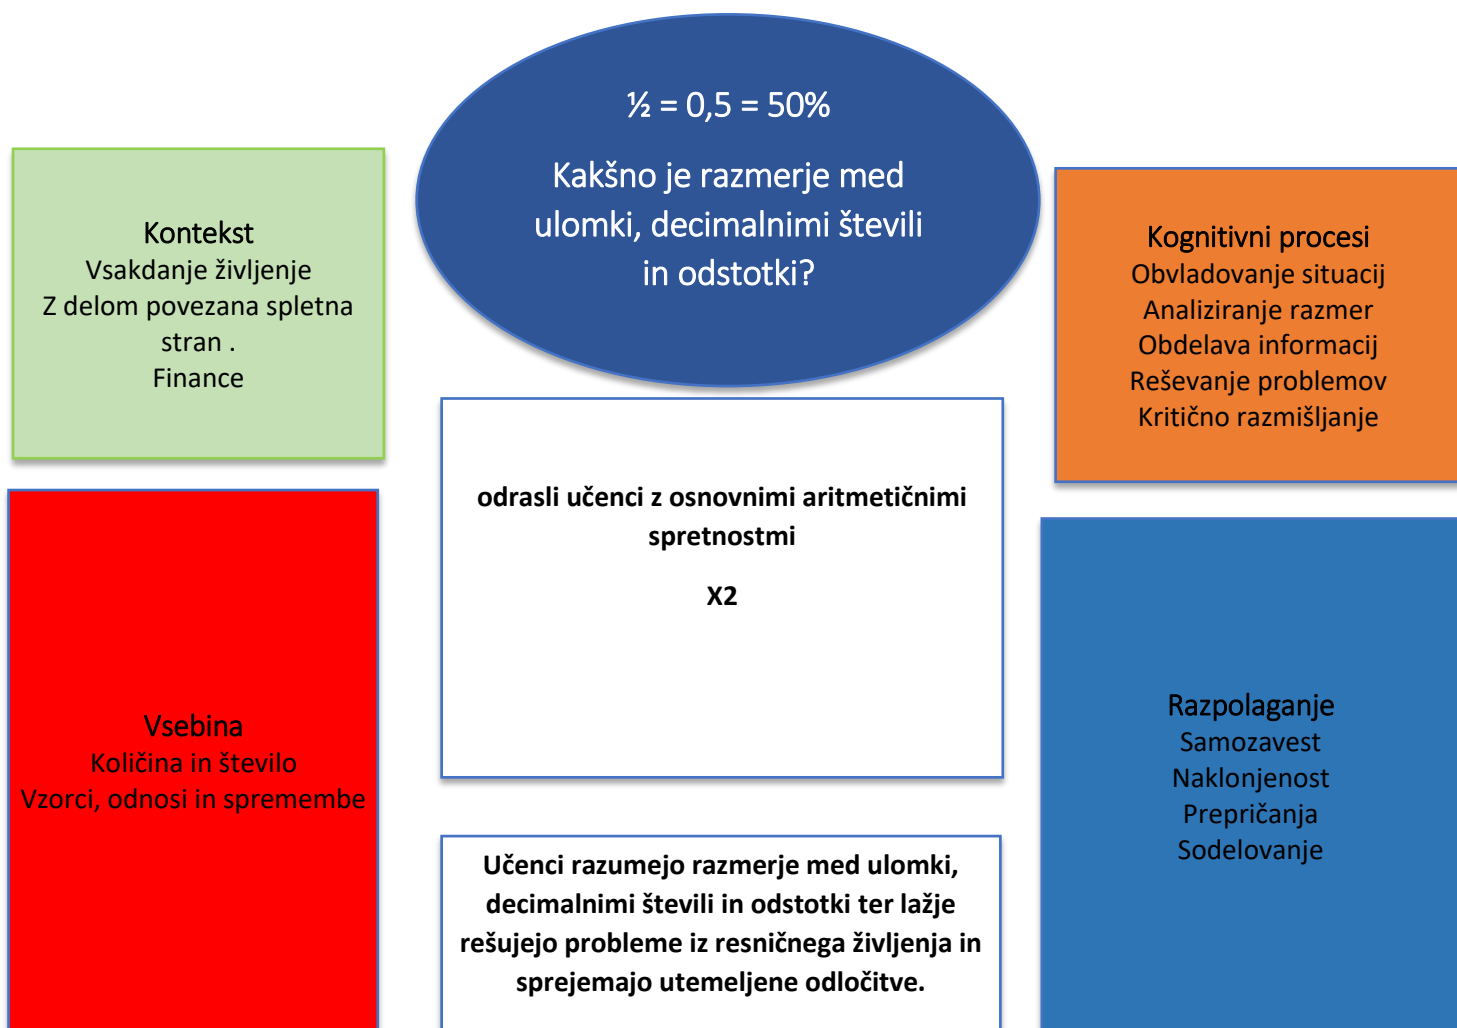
½ = 0,5 = 50%

Kakšno je razmerje med ulomki, decimalnimi števili in odstotki?

Kontekst
Vsakdanje življenje
Z delom povezana spletna stran .
Finance

Kognitivni procesi
Obvladovanje situacij
Analiziranje razmer
Obdelava informacij
Reševanje problemov
Kritično razmišljanje

odrasli učenci z osnovnimi aritmetičnimi spretnostmi

X2

Vsebina
Količina in število
Vzorci, odnosi in spremembe

Razpolaganje
Samozavest
Naklonjenost
Prepričanja
Sodelovanje

Učenci razumejo razmerje med ulomki, decimalnimi števili in odstotki ter lažje rešujejo probleme iz resničnega življenja in sprejemajo utemeljene odločitve.